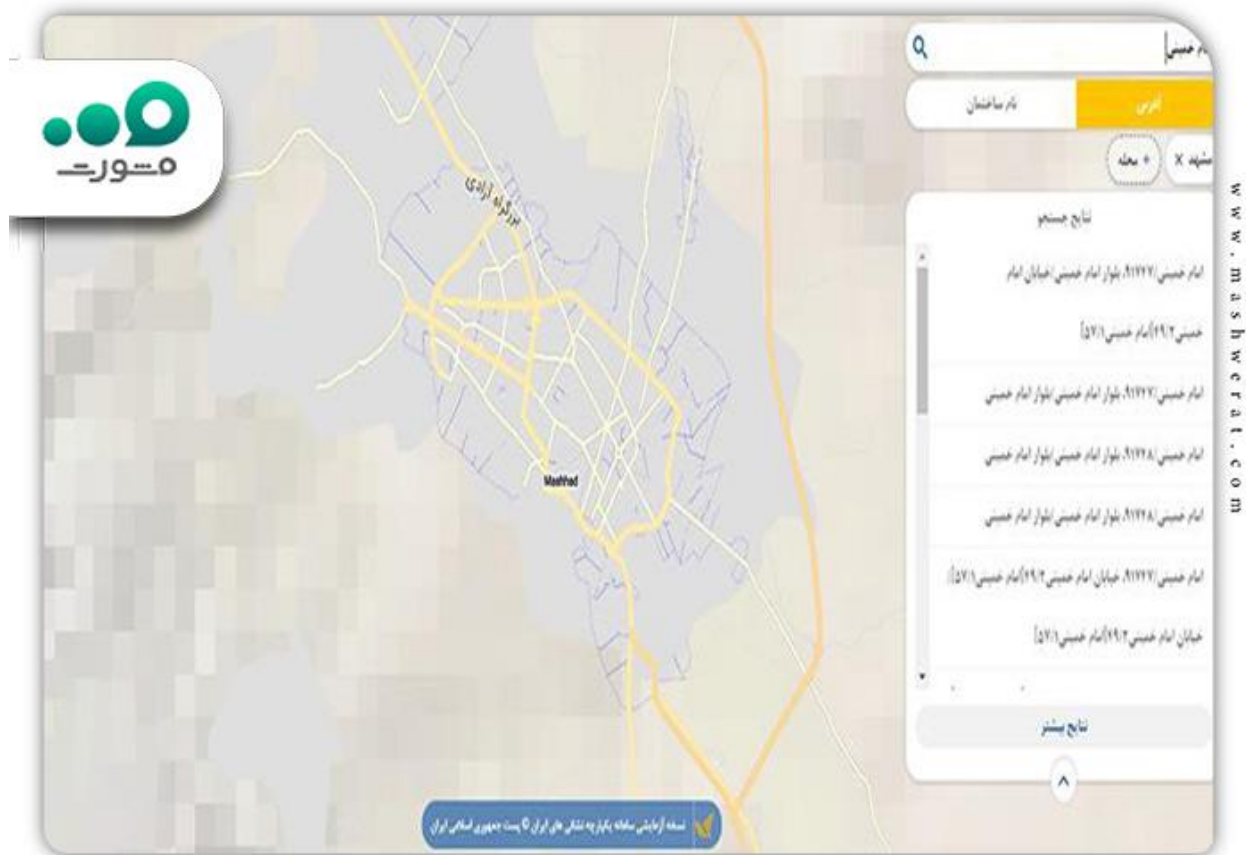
مشورت

امام خمینی

آدرس

نام ساختمان

مشهد ×

+ محله

نتایج جستجو

امام خمینی/۹۱۲۲۷، بلوار امام خمینی/خیابان امام

خمینی۲/۲۹/امام خمینی۱/۵۷]

امام خمینی/۹۱۲۲۷، بلوار امام خمینی/بلوار امام خمینی

امام خمینی/۹۱۲۲۸، بلوار امام خمینی/بلوار امام خمینی

امام خمینی/۹۱۲۲۸، بلوار امام خمینی/بلوار امام خمینی

امام خمینی/۹۱۲۲۷، خیابان امام خمینی۲/۲۹/امام خمینی۱/۵۷]

خیابان امام خمینی۲/۲۹/امام خمینی۱/۵۷]

نتایج بیشتر

بزرگراه آزادی

Mashhad

نسخه آزمایشی سامانه یکپارچه نشانی های ایران © پست جمهوری اسلامی ایران

www.mashwerat.com